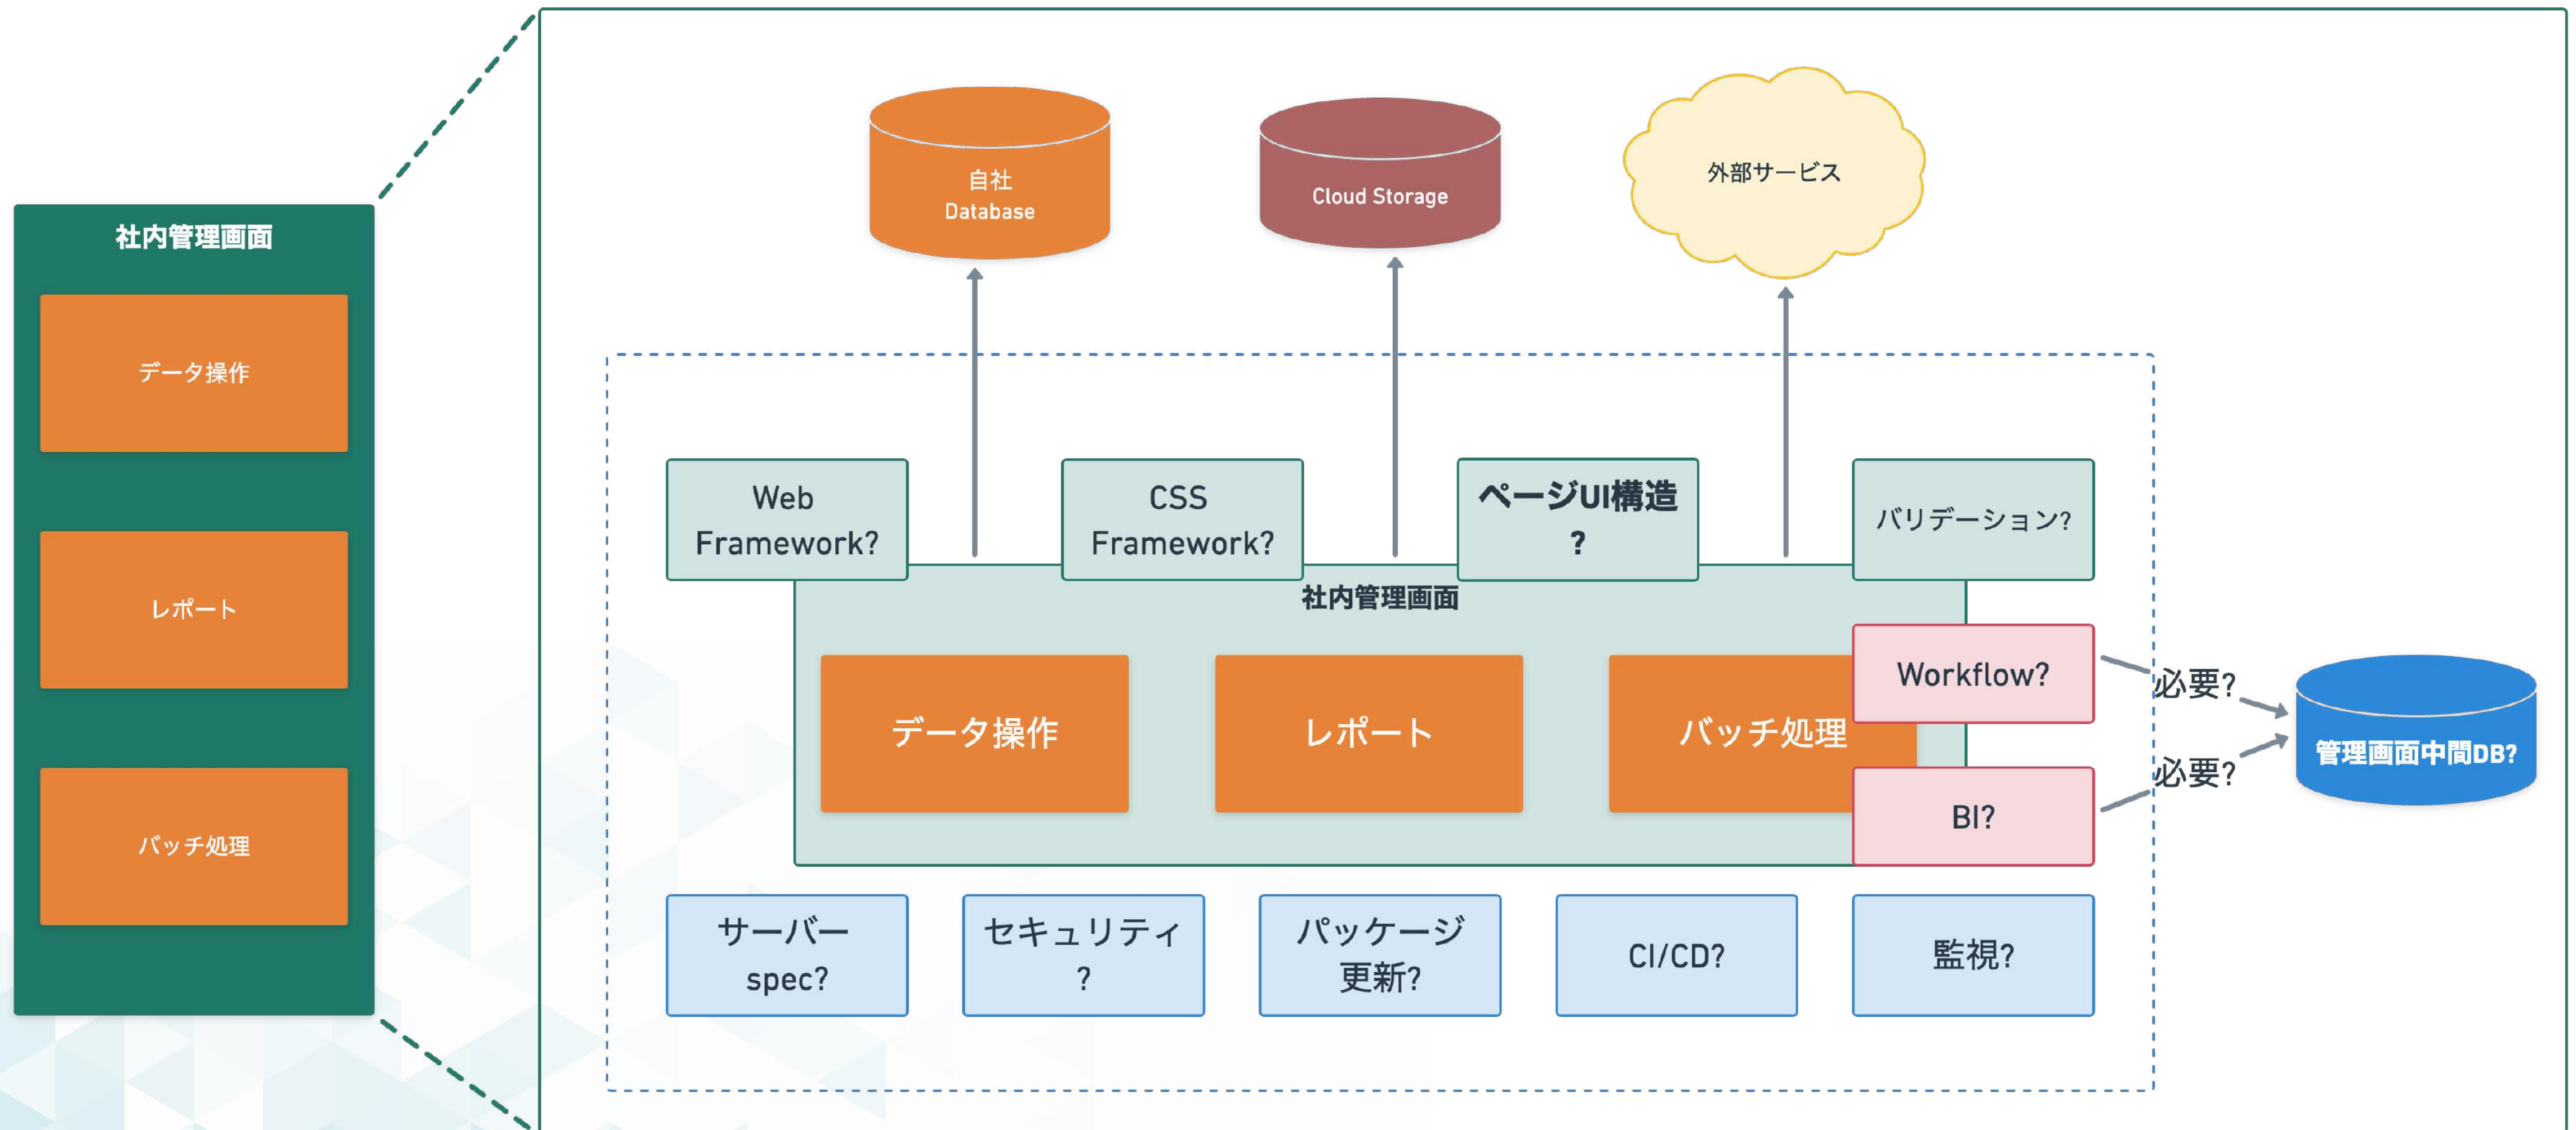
社内管理画面

データ操作

レポート

バッチ処理

自社
Database

Cloud Storage

外部サービス

Web Framework?

CSS Framework?

ページUI構造 ?

バリデーション?

社内管理画面

データ操作

レポート

バッチ処理

Workflow?

BI?

必要?

必要?

管理画面中間DB?

サーバー spec?

セキュリティ ?

パッケージ 更新?

CI/CD?

監視?